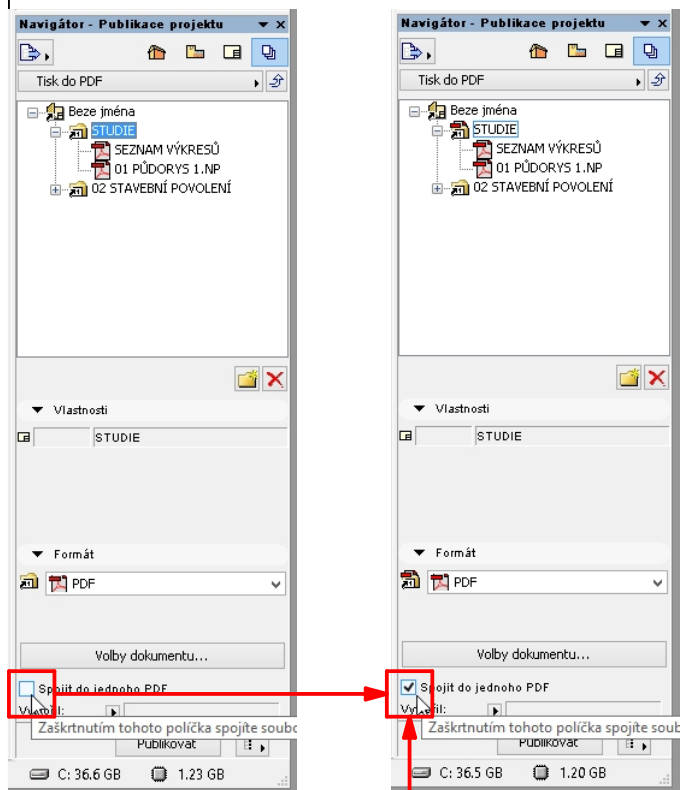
Navigátor - Publikace projektu

Tisk do PDF

Beze jména
STUDIE
SEZNAM VÝKRESŮ
01 PŮDORYS 1.NP
02 STAVEBNÍ POVOLENÍ

Vlastnosti

STUDIE

Formát

PDF

Volby dokumentu...

Spojit do jednoho PDF
V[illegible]
Zaškrtnutím tohoto políčka spojíte soubo

Publikovat

C: 36.6 GB
1.23 GB

Navigátor - Publikace projektu

Tisk do PDF

Beze jména
STUDIE
SEZNAM VÝKRESŮ
01 PŮDORYS 1.NP
02 STAVEBNÍ POVOLENÍ

Vlastnosti

STUDIE

Formát

PDF

Volby dokumentu...

Spojit do jednoho PDF
Vy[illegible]il:
Zaškrtnutím tohoto políčka spojíte soubo

Publikovat

C: 36.5 GB
1.20 GB